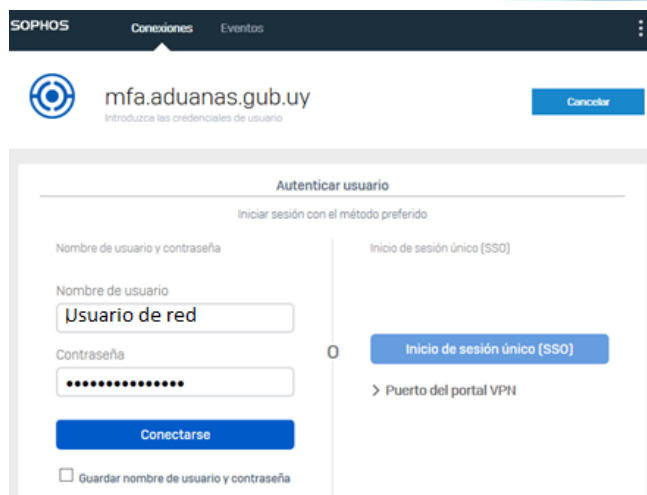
SOPHOS Conexiones Eventos

mfa.aduanas.gub.uy
Introduzca las credenciales de usuario

Cancelar

Autenticar usuario

Iniciar sesión con el método preferido

Nombre de usuario y contraseña

Nombre de usuario
Usuario de red

Contraseña
•••••••••••••••

Conectarse

Guardar nombre de usuario y contraseña

O

Inicio de sesión único (SSO)

Inicio de sesión único (SSO)

> Puerto del portal VPN